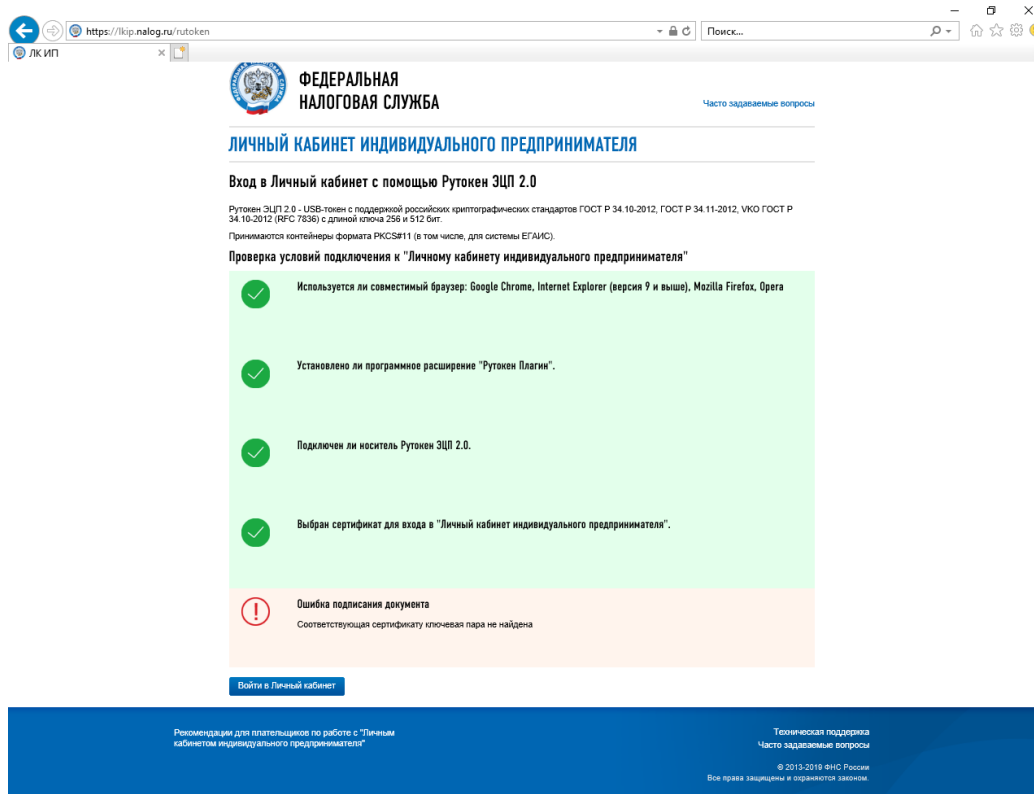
https://lkip.nalog.ru/rutoken

Поиск...

ЛК ИП

ФЕДЕРАЛЬНАЯ НАЛОГОВАЯ СЛУЖБА

Часто задаваемые вопросы

ЛИЧНЫЙ КАБИНЕТ ИНДИВИДУАЛЬНОГО ПРЕДПРИНИМАТЕЛЯ

Вход в Личный кабинет с помощью Рутокен ЭЦП 2.0

Рутокен ЭЦП 2.0 - USB-токен с поддержкой российских криптографических стандартов ГОСТ Р 34.10-2012, ГОСТ Р 34.11-2012, VKO ГОСТ Р 34.10-2012 (RFC 7836) с длиной ключа 256 и 512 бит.

Принимаются контейнеры формата PKCS#11 (в том числе, для системы ЕГАИС).

Проверка условий подключения к "Личному кабинету индивидуального предпринимателя"

Используется ли совместимый браузер: Google Chrome, Internet Explorer (версия 9 и выше), Mozilla Firefox, Opera

Установлено ли программное расширение "Рутокен Плагин".

Подключен ли носитель Рутокен ЭЦП 2.0.

Выбран сертификат для входа в "Личный кабинет индивидуального предпринимателя".

Ошибка подписания документа

Соответствующая сертификату ключевая пара не найдена

Войти в Личный кабинет

Рекомендации для плательщиков по работе с "Личным кабинетом индивидуального предпринимателя"

Техническая поддержка
Часто задаваемые вопросы

© 2013-2019 ФНС России
Все права защищены и охраняются законом.